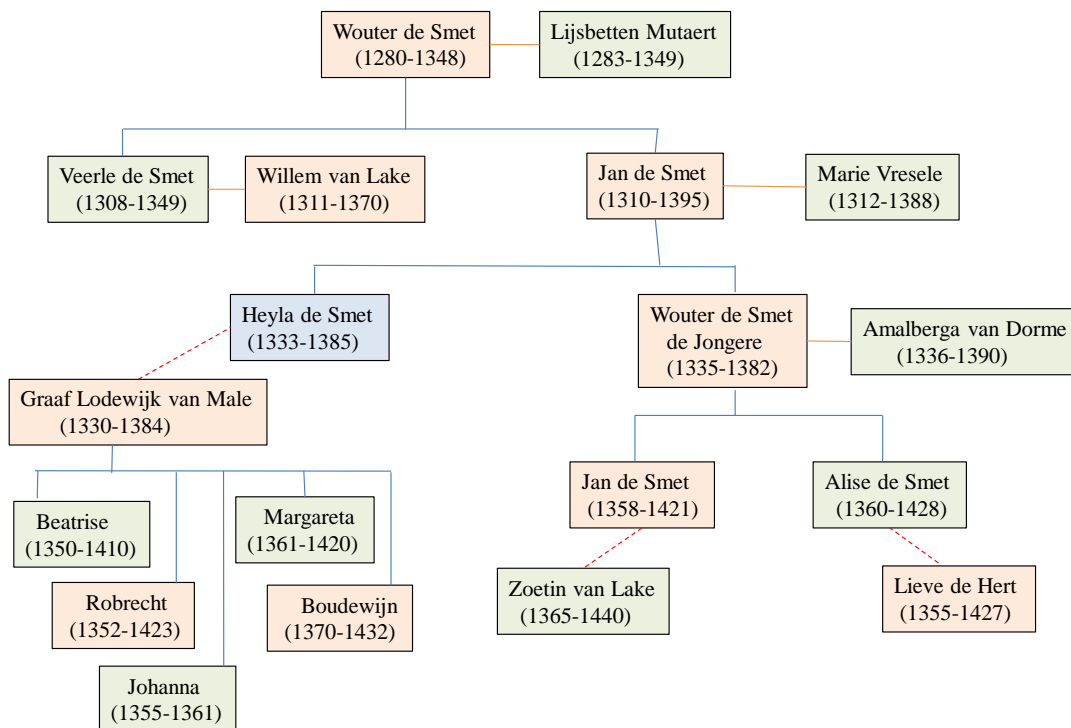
Wouter de Smet
(1280-1348)

Lijsbetten Mutaert
(1283-1349)

Veerle de Smet
(1308-1349)

Willem van Lake
(1311-1370)

Jan de Smet
(1310-1395)

Marie Vresele
(1312-1388)

Heyla de Smet
(1333-1385)

Wouter de Smet de Jongere
(1335-1382)

Amalberga van Dorme
(1336-1390)

Graaf Lodewijk van Male
(1330-1384)

Beatrise
(1350-1410)

Margareta
(1361-1420)

Robrecht
(1352-1423)

Boudewijn
(1370-1432)

Johanna
(1355-1361)

Jan de Smet
(1358-1421)

Alise de Smet
(1360-1428)

Zoetin van Lake
(1365-1440)

Lieve de Hert
(1355-1427)